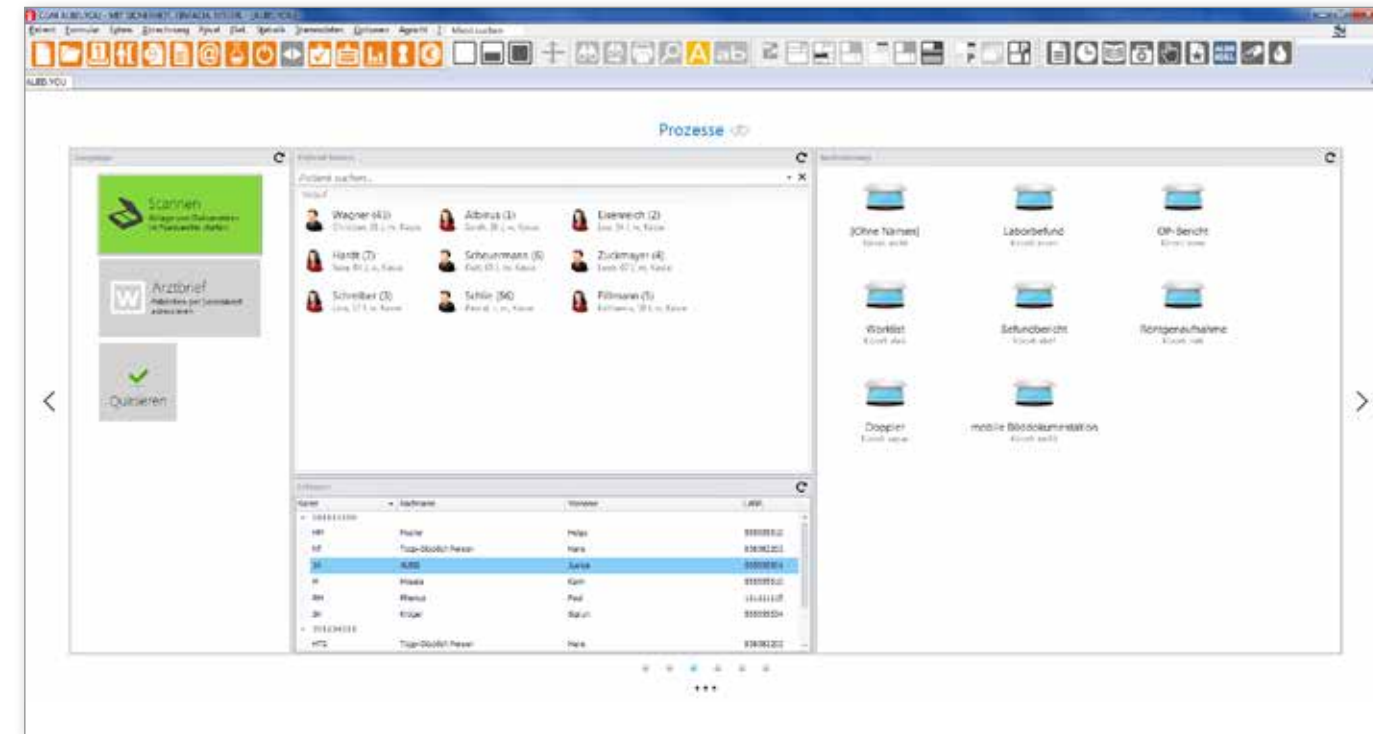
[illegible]

Patient Formular Extras Abrechnung Ansicht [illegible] Statistik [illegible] Optionen Agenda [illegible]

ALBIS YOU

Prozesse

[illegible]

Scannen
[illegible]

Arztbrief
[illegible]

Quittieren

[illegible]

Patient suchen...

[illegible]

Wagner (41)
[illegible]

Albinus (1)
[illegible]

Eisenreich (2)
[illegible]

Hardt (7)
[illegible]

Scheuermann (6)
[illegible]

Zuckmayer (4)
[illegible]

Schreiber (3)
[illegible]

Schön (56)
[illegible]

Pillmann (5)
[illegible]

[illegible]

| Kürzel | Nachname | Vorname | LANR |
|---|---|---|---|
| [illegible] | | | |
| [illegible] | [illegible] | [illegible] | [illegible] |
| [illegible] | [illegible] | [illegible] | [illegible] |
| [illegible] | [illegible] | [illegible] | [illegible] |
| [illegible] | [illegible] | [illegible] | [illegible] |
| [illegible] | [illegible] | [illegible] | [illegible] |
| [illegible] | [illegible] | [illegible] | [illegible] |
| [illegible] | | | |
| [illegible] | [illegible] | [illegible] | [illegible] |

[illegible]

[Ohne Namen]
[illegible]

Laborbefund
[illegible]

OP-Bericht
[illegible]

Worklist
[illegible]

Befundbericht
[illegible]

Röntgenaufnahme
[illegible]

Doppler
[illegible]

mobile Bilddokumentation
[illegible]